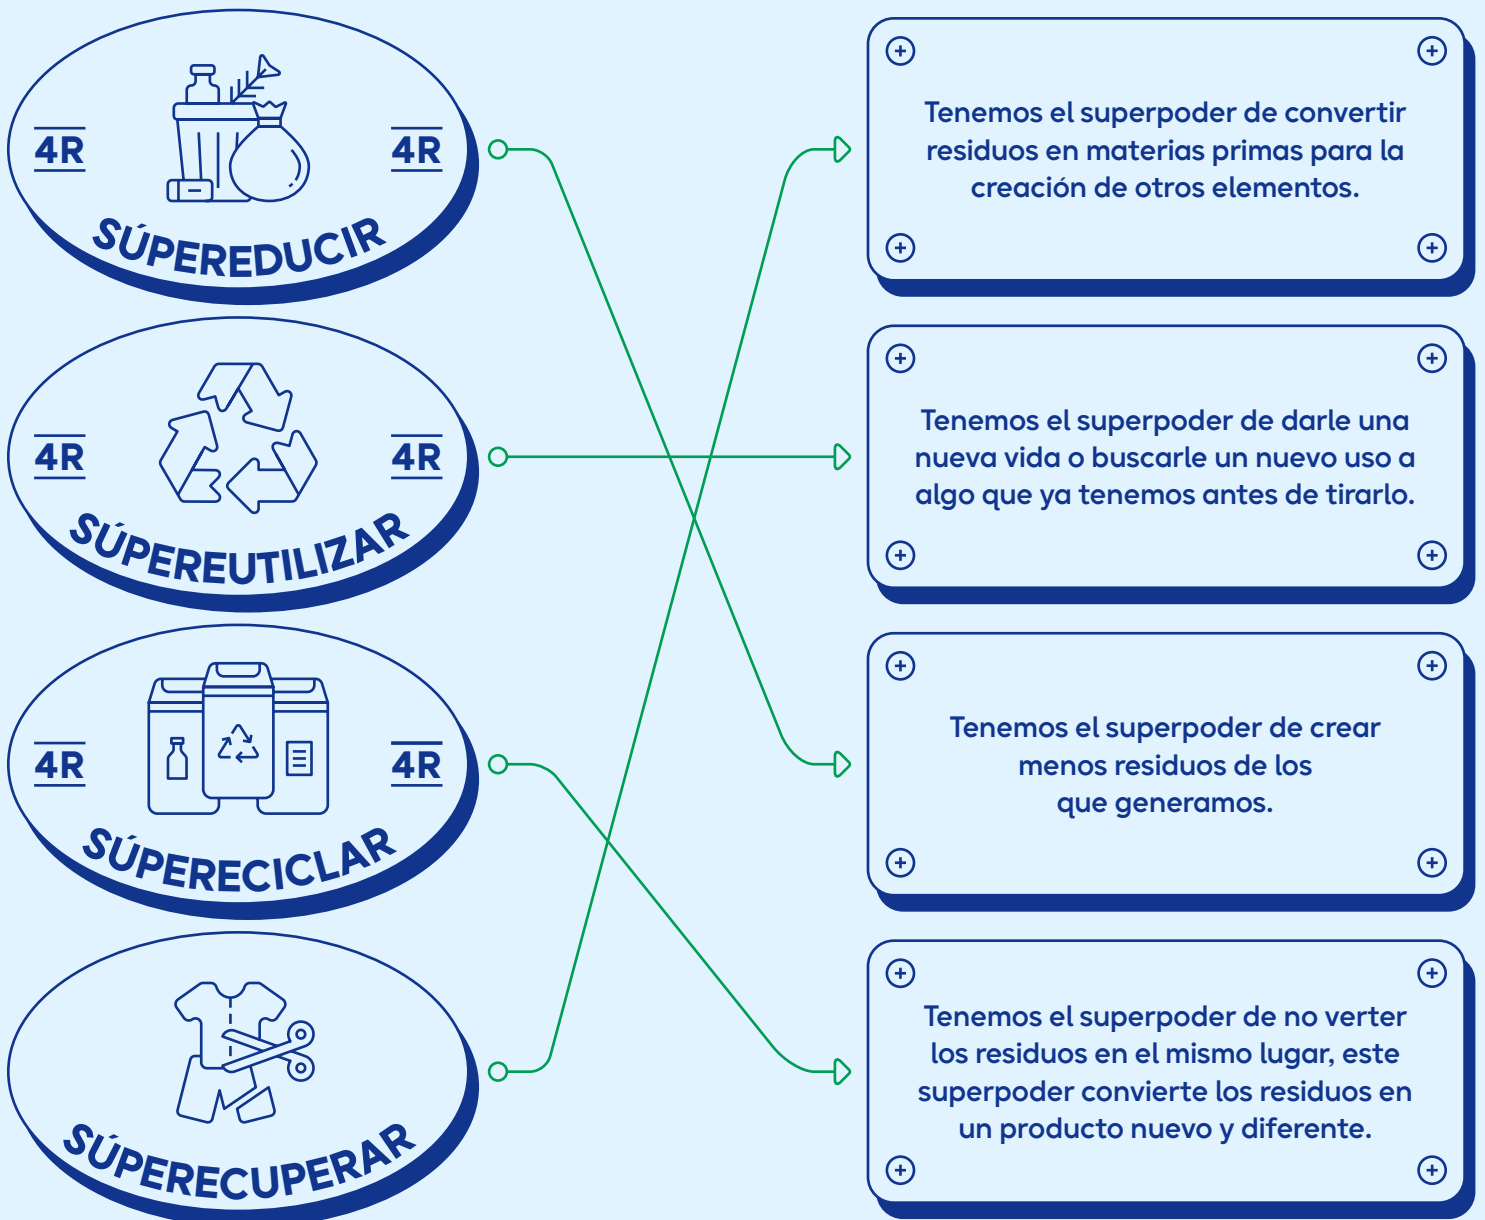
4R 4R
SÚPEREDUCIR

4R 4R
SÚPEREUTILIZAR

4R 4R
SÚPERECICLAR

SÚPERECUPERAR

Tenemos el superpoder de convertir residuos en materias primas para la creación de otros elementos.

Tenemos el superpoder de darle una nueva vida o buscarle un nuevo uso a algo que ya tenemos antes de tirarlo.

Tenemos el superpoder de crear menos residuos de los que generamos.

Tenemos el superpoder de no verter los residuos en el mismo lugar, este superpoder convierte los residuos en un producto nuevo y diferente.